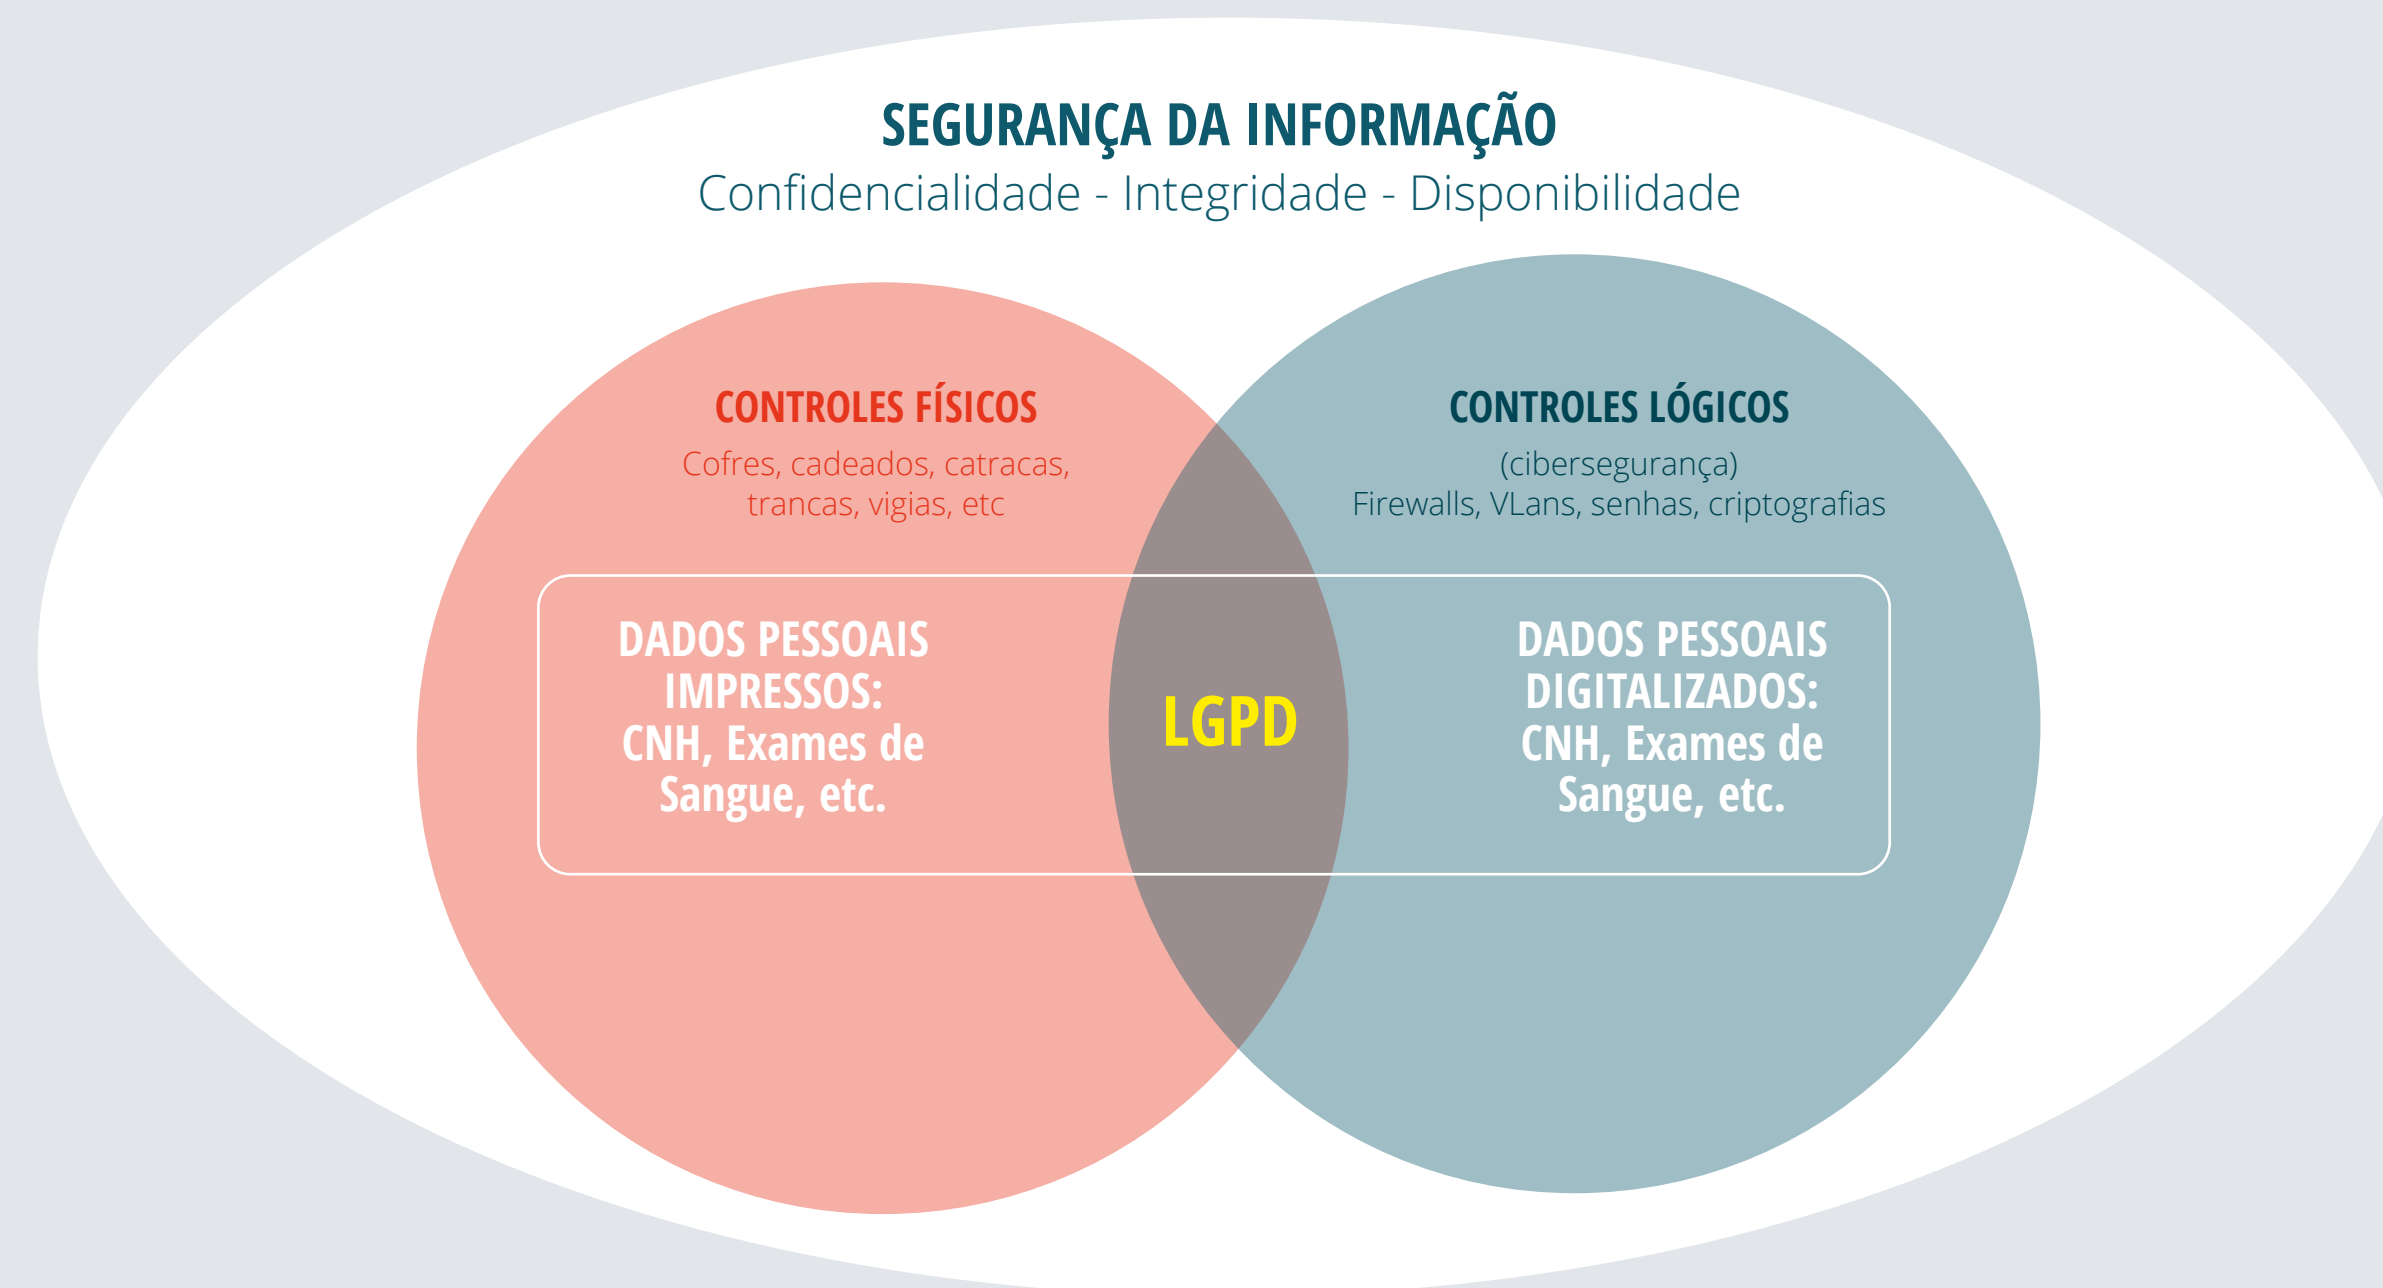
SEGURANÇA DA INFORMAÇÃO
Confidencialidade - Integridade - Disponibilidade

CONTROLES FÍSICOS
Cofres, cadeados, catracas, trancas, vigias, etc

CONTROLES LÓGICOS
(cibersegurança)
Firewalls, VLans, senhas, criptografias

DADOS PESSOAIS IMPRESSOS: CNH, Exames de Sangue, etc.

LGPD

DADOS PESSOAIS DIGITALIZADOS: CNH, Exames de Sangue, etc.